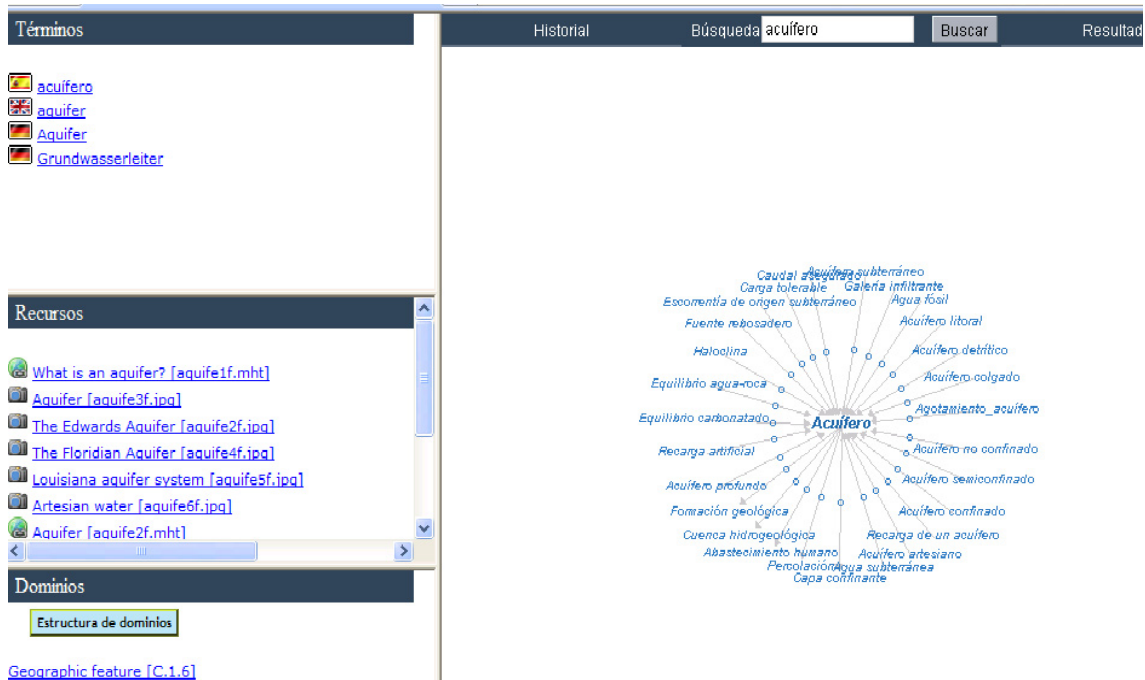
Términos

acuífero
aquifer
Aquifer
Grundwasserleiter

Recursos

What is an aquifer? [aquife1f.mht]
Aquifer [aquife3f.jpg]
The Edwards Aquifer [aquife2f.jpg]
The Floridian Aquifer [aquife4f.jpg]
Louisiana aquifer system [aquife5f.jpg]
Artesian water [aquife6f.jpg]
Aquifer [aquife2f.mht]

Dominios

Estructura de dominios

Geographic feature [C.1.6]

Historial
Búsqueda acuífero
Buscar
Resultad

Caudal asegurado
Acuífero subterráneo
Carga tolerable
Galería infiltrante
Escorrentía de origen subterráneo
Agua fósil
Fuente rebosadero
Acuífero litoral
Haloclina
Acuífero detrítico
Equilibrio agua-roca
Acuífero colgado
Equilibrio carbonatado
Agotamiento_acuífero
Acuífero
Recarga artificial
Acuífero no confinado
Acuífero semiconfinado
Acuífero profundo
Acuífero confinado
Formación geológica
Cuenca hidrogeológica
Recarga de un acuífero
Abastecimiento humano
Acuífero artesiano
Percolación
Agua subterránea
Capa confinante